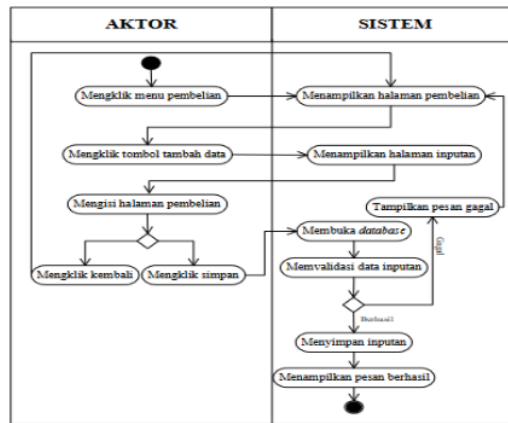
| AKTOR | SISTEM |
|---|---|

Mengklik menu pembelian

Menampilkan halaman pembelian

Mengklik tombol tambah data

Menampilkan halaman inputan

Mengisi halaman pembelian

Tampilkan pesan gagal

Mengklik kembali

Mengklik simpan

Membuka *database*

Gagal

Memvalidasi data inputan

Berhasil

Menyimpan inputan

Menampilkan pesan berhasil